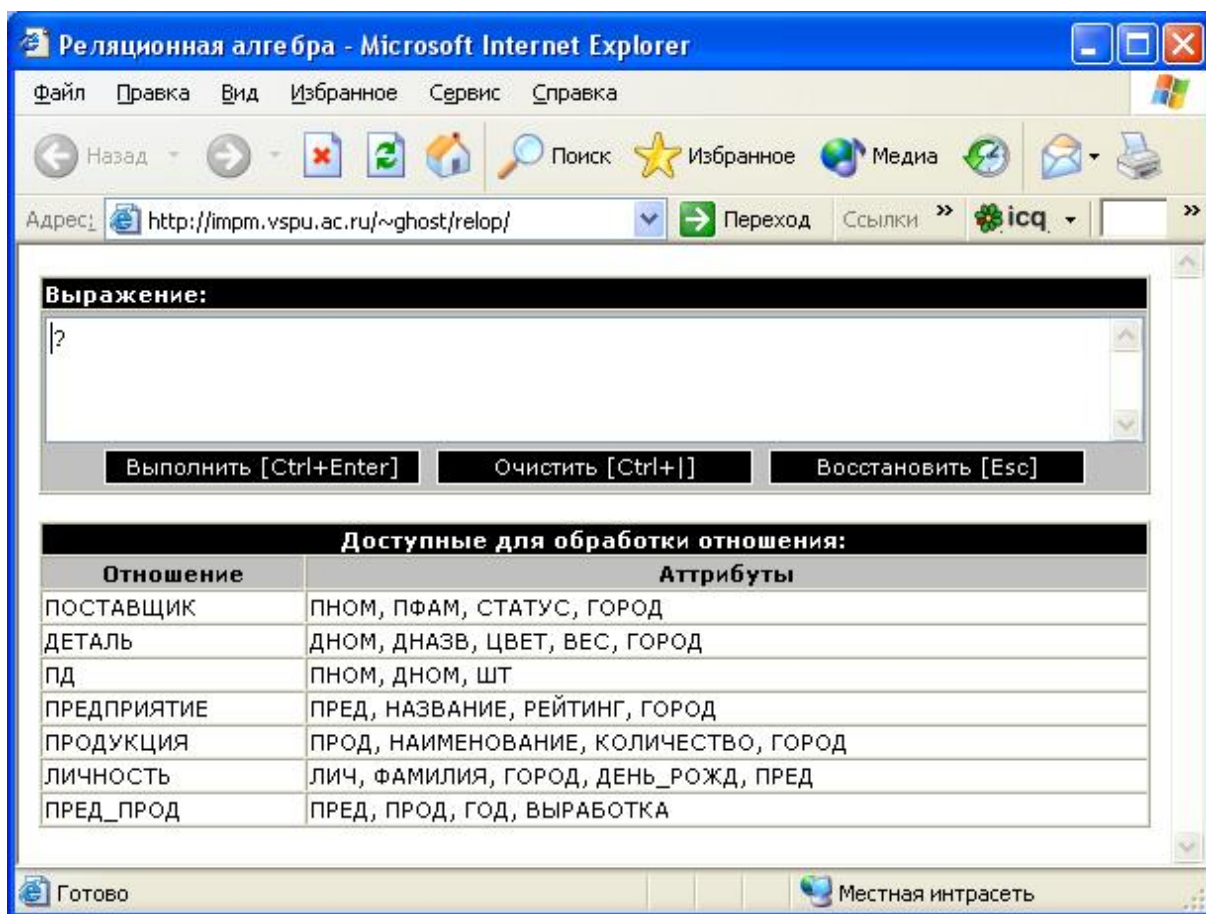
Реляционная алгебра - Microsoft Internet Explorer

Файл Правка Вид Избранное Сервис Справка

Назад Поиск Избранное Медиа

Адрес: http://impm.vspu.ac.ru/~ghost/relop/ Переход Ссылки » icq

Выражение:

?

Выполнить [Ctrl+Enter] Очистить [Ctrl+|] Восстановить [Esc]

Доступные для обработки отношения:

| Отношение | Аттрибуты |
|---|---|
| ПОСТАВЩИК | ПНОМ, ПФАМ, СТАТУС, ГОРОД |
| ДЕТАЛЬ | ДНОМ, ДНАЗВ, ЦВЕТ, ВЕС, ГОРОД |
| ПД | ПНОМ, ДНОМ, ШТ |
| ПРЕДПРИЯТИЕ | ПРЕД, НАЗВАНИЕ, РЕЙТИНГ, ГОРОД |
| ПРОДУКЦИЯ | ПРОД, НАИМЕНОВАНИЕ, КОЛИЧЕСТВО, ГОРОД |
| ЛИЧНОСТЬ | ЛИЧ, ФАМИЛИЯ, ГОРОД, ДЕНЬ_РОЖД, ПРЕД |
| ПРЕД_ПРОД | ПРЕД, ПРОД, ГОД, ВЫРАБОТКА |

Готово

Местная интрасеть